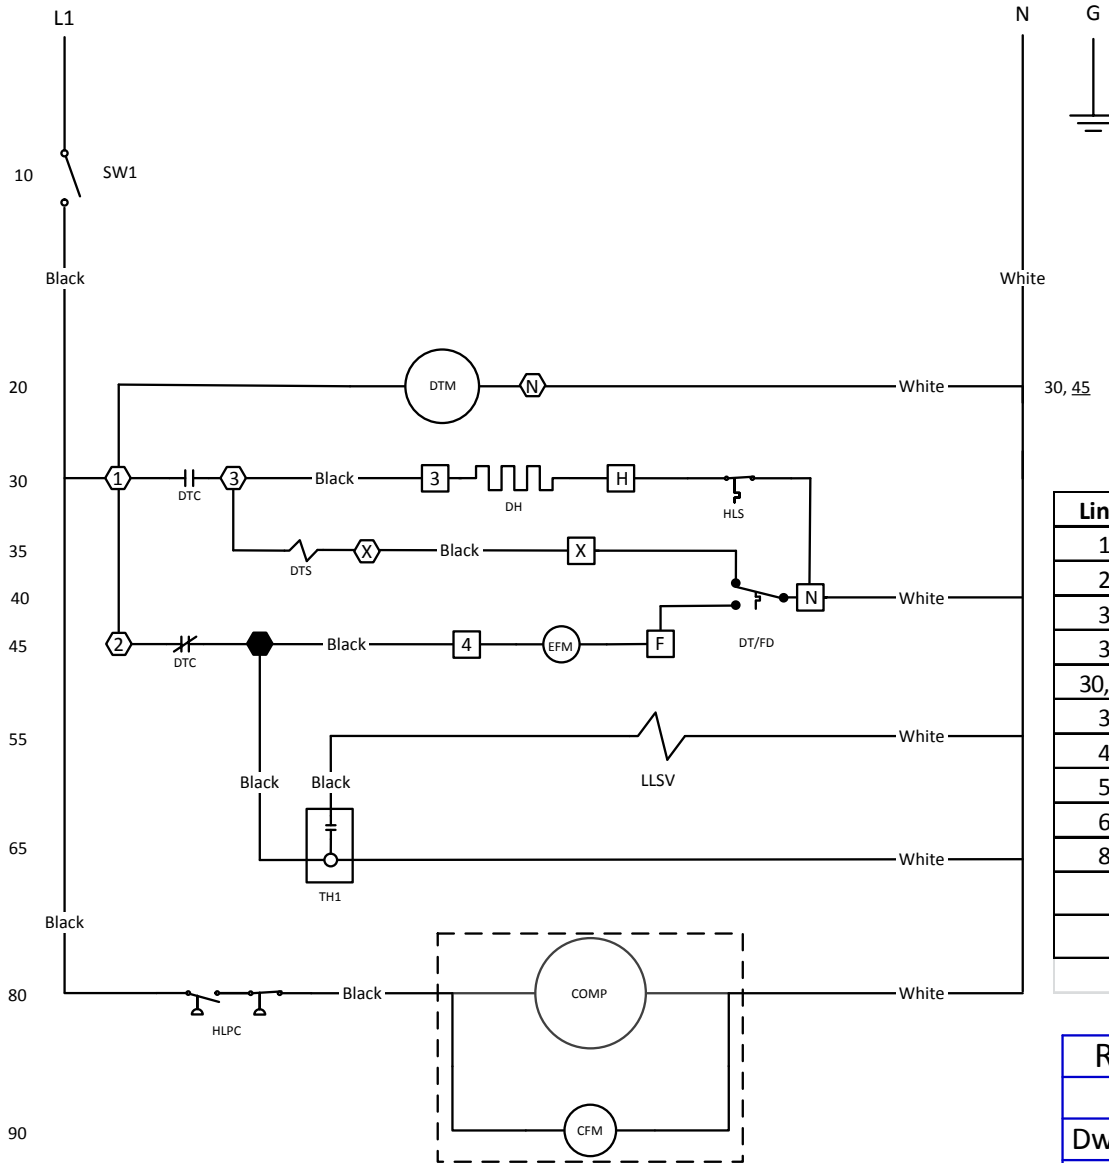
L1

N

G

10

SW1

Black

White

20

DTM

N

White

30, <u>45</u>

30

1

DTC

3

Black

3

DH

H

HLS

35

DTS

X

Black

X

40

N

White

45

2

DTC

Black

4

EFM

F

DT/FD

55

White

LLSV

Black

Black

65

White

TH1

Black

80

HLPC

Black

COMP

White

90

CFM

| Lin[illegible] |
|---|
| 1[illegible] |
| 2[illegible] |
| 3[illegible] |
| 3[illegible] |
| 30,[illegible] |
| 3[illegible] |
| 4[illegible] |
| 5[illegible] |
| 6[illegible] |
| 8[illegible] |
| |
| |

R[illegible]

Dw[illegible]